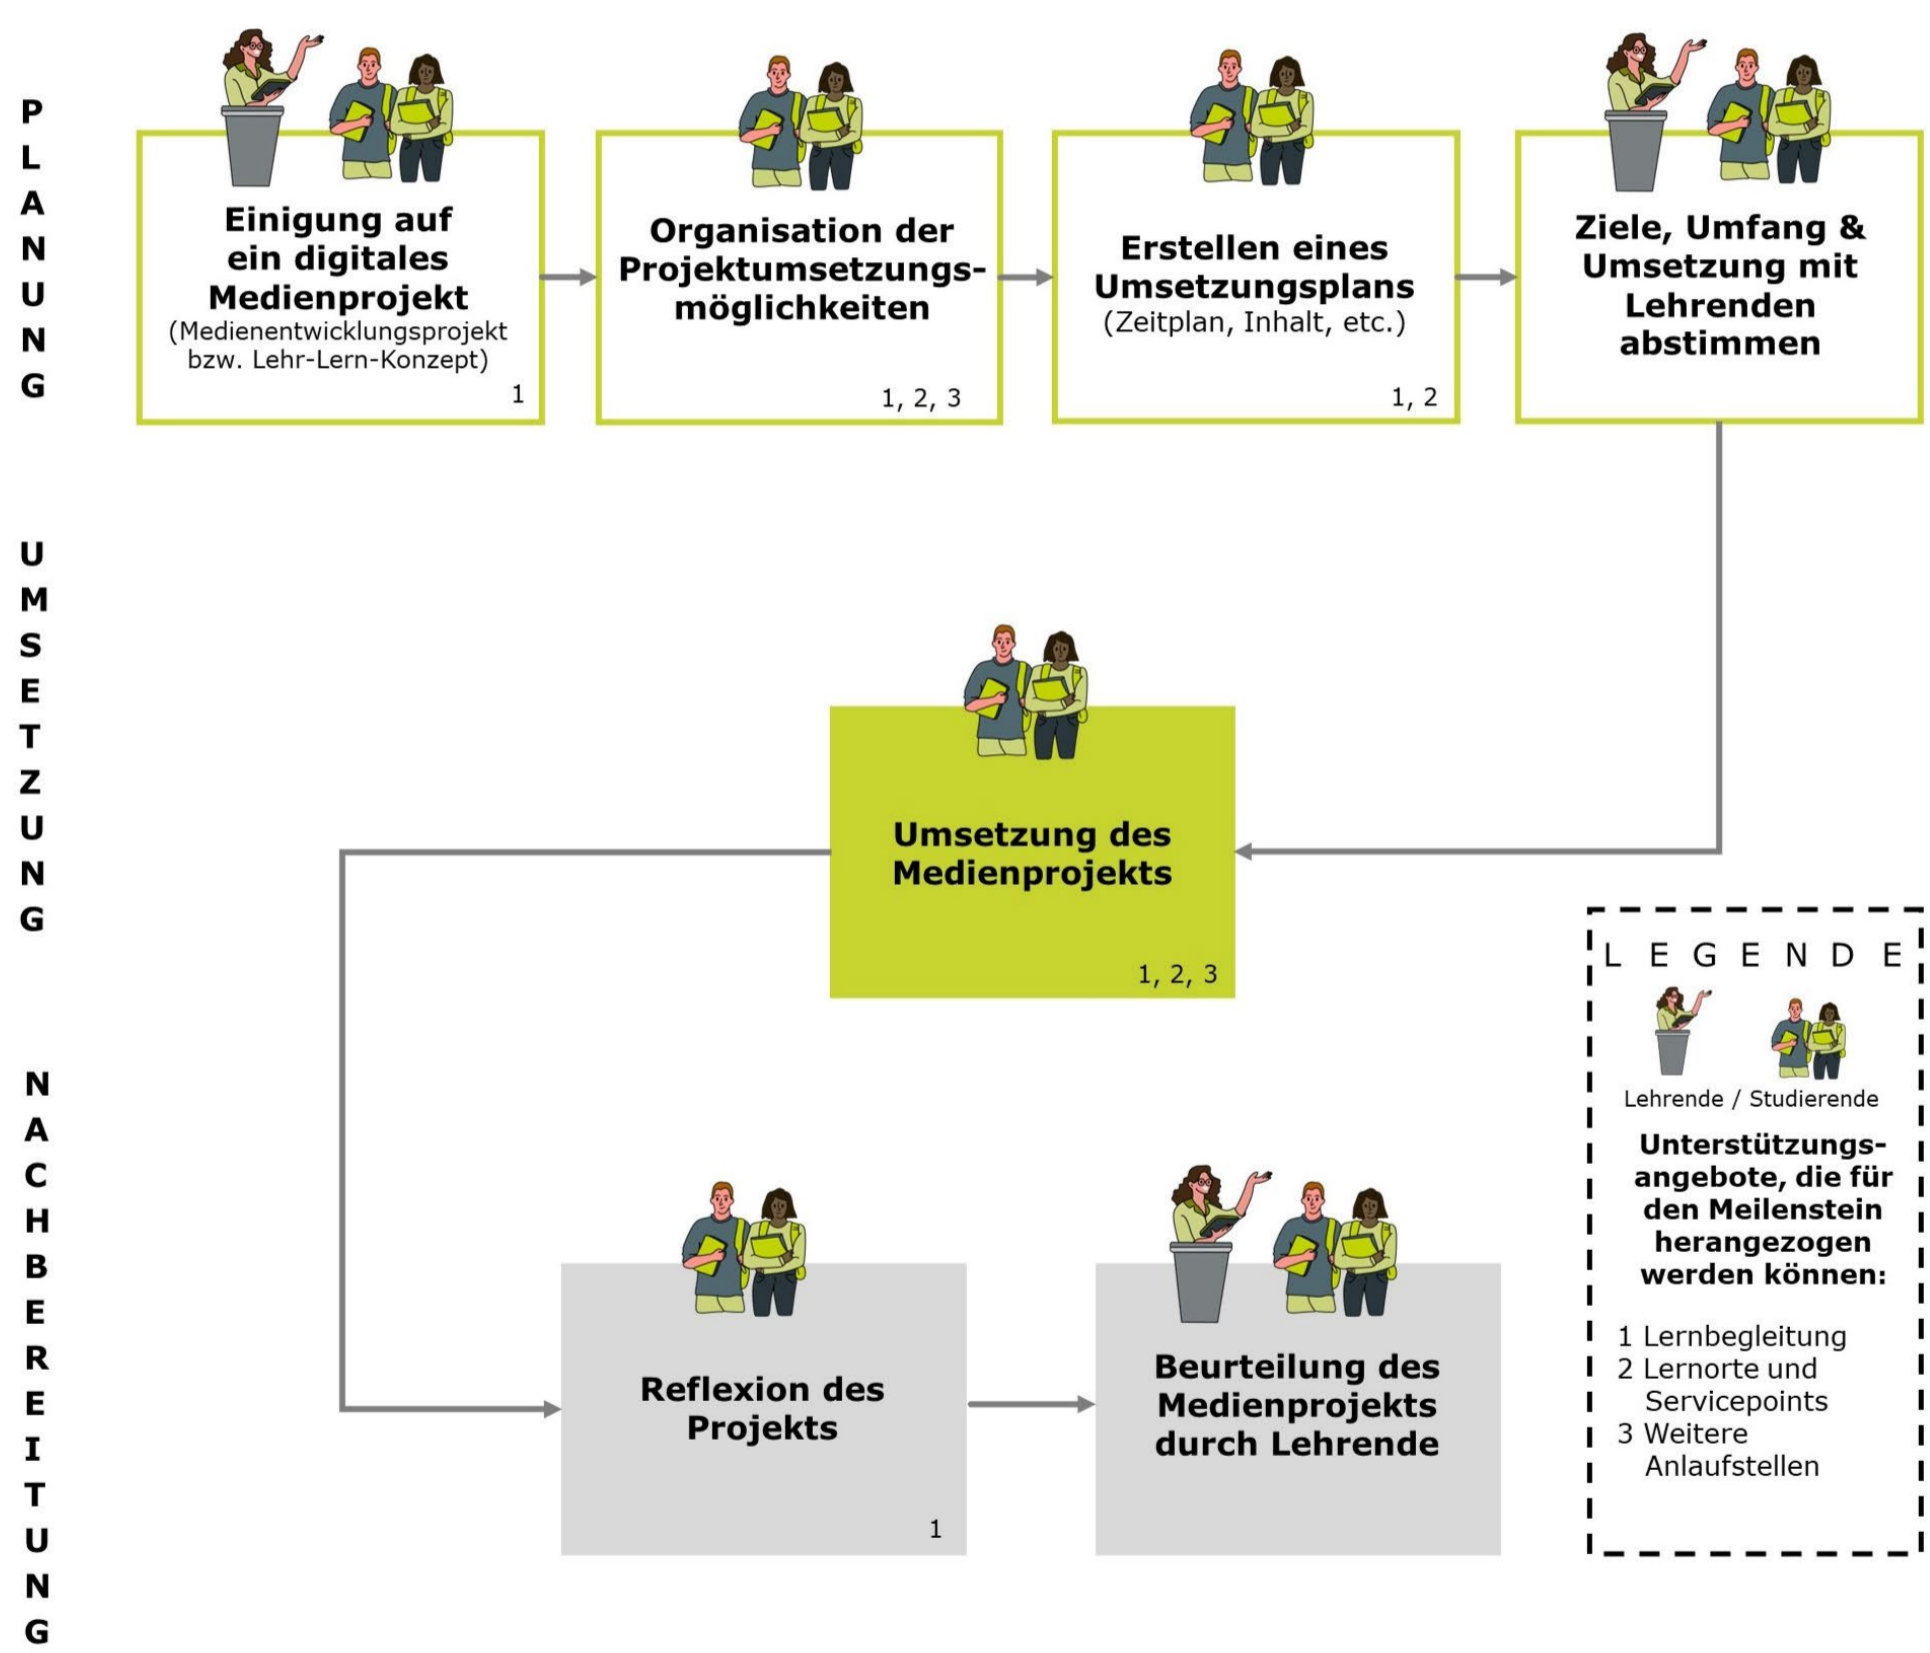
PLANUNG

Einigung auf ein digitales Medienprojekt
(Medienentwicklungsprojekt bzw. Lehr-Lern-Konzept)
1

Organisation der Projektumsetzungsmöglichkeiten
1, 2, 3

Erstellen eines Umsetzungsplans
(Zeitplan, Inhalt, etc.)
1, 2

Ziele, Umfang & Umsetzung mit Lehrenden abstimmen

UMSETZUNG

Umsetzung des Medienprojekts
1, 2, 3

NACHBEREITUNG

Reflexion des Projekts
1

Beurteilung des Medienprojekts durch Lehrende

LEGENDE
Lehrende / Studierende
Unterstützungsangebote, die für den Meilenstein herangezogen werden können:
1 Lernbegleitung
2 Lernorte und Servicepoints
3 Weitere Anlaufstellen